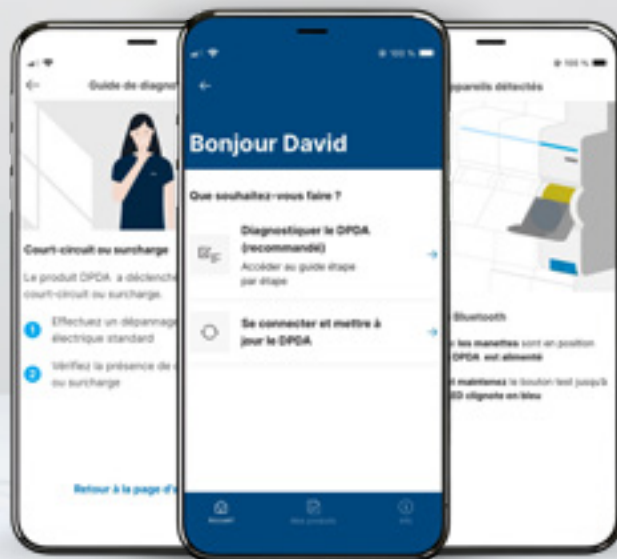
Guide de diagno

Court-circuit ou surcharge

Le produit DPDA a déclenché court-circuit ou surcharge.

1 Effectuez un dépannage électrique standard

2 Vérifiez la présence de ou surcharge

Retour à la page d'

100 %

Bonjour David

Que souhaitez-vous faire ?

Diagnostiquer le DPDA (recommandé)

Accéder au guide étape par étape

Se connecter et mettre à jour le DPDA

Accueil

Mes produits

Info

100 %

ppareils détectés

Bluetooth

les manettes sont en position DPDA est alimenté

maintenez le bouton test jusqu'à ED clignote en bleu